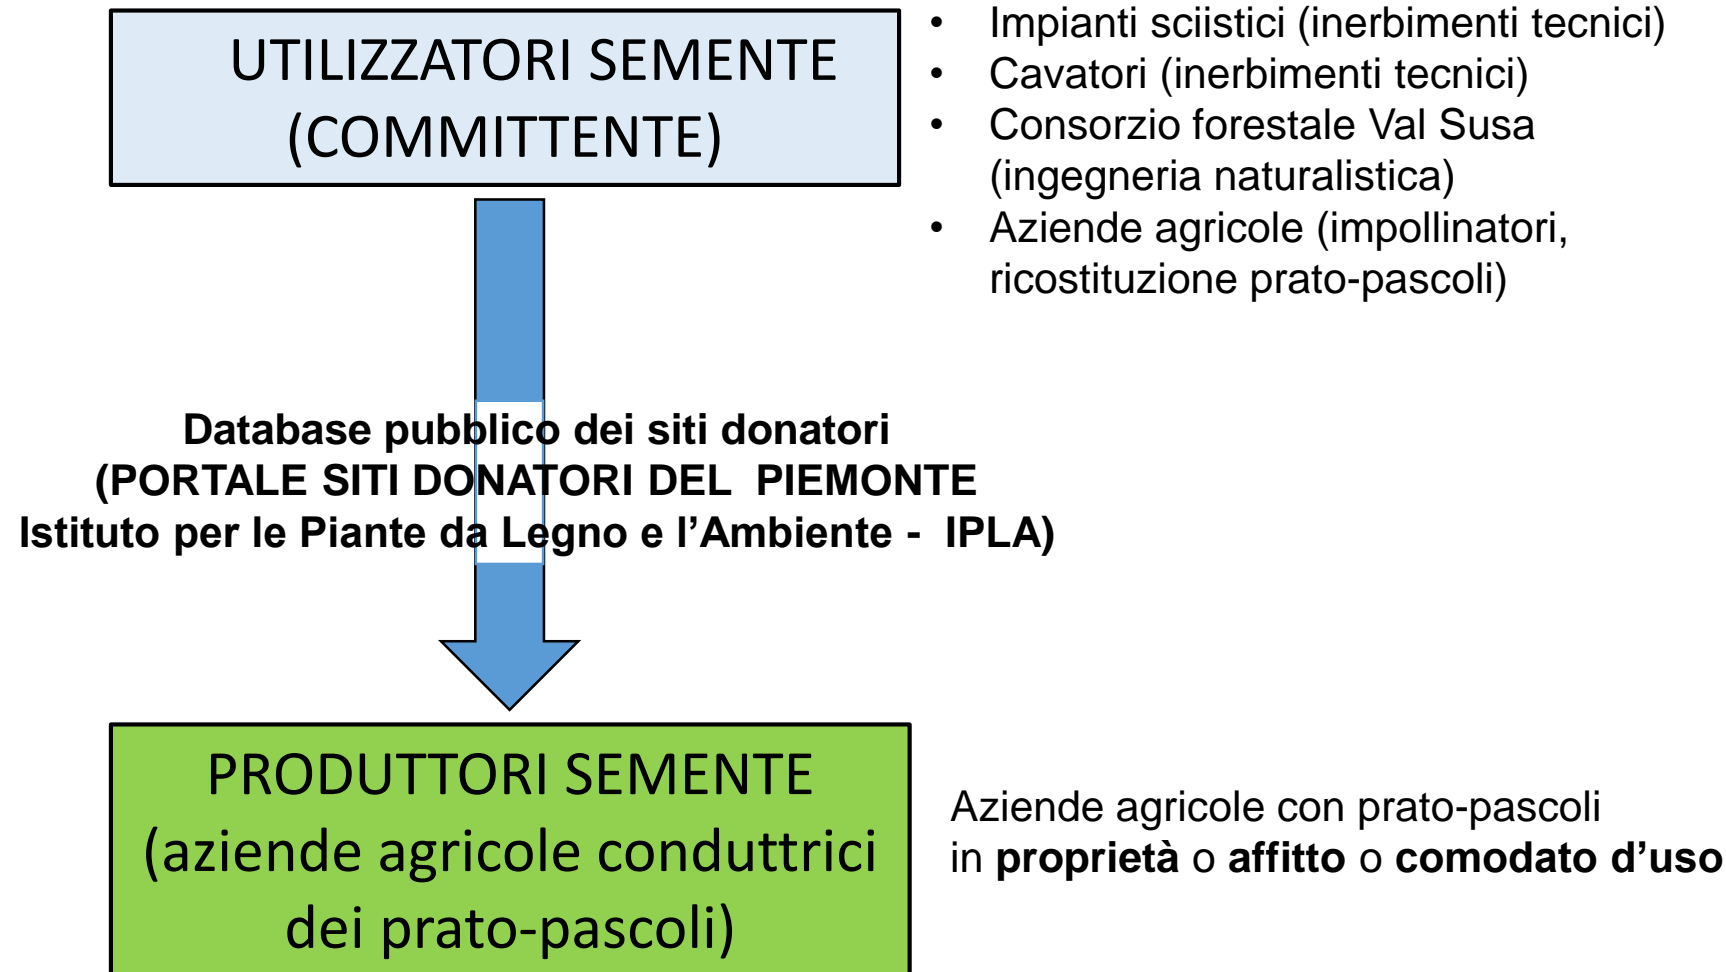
UTILIZZATORI SEMENTE
(COMMITTENTE)

• Impianti sciistici (inerbimenti tecnici)
• Cavatori (inerbimenti tecnici)
• Consorzio forestale Val Susa (ingegneria naturalistica)
• Aziende agricole (impollinatori, ricostituzione prato-pascoli)

Database pubblico dei siti donatori
(PORTALE SITI DONATORI DEL PIEMONTE
Istituto per le Piante da Legno e l'Ambiente - IPLA)

PRODUTTORI SEMENTE
(aziende agricole conduttrici dei prato-pascoli)

Aziende agricole con prato-pascoli in **proprietà** o **affitto** o **comodato d'uso**